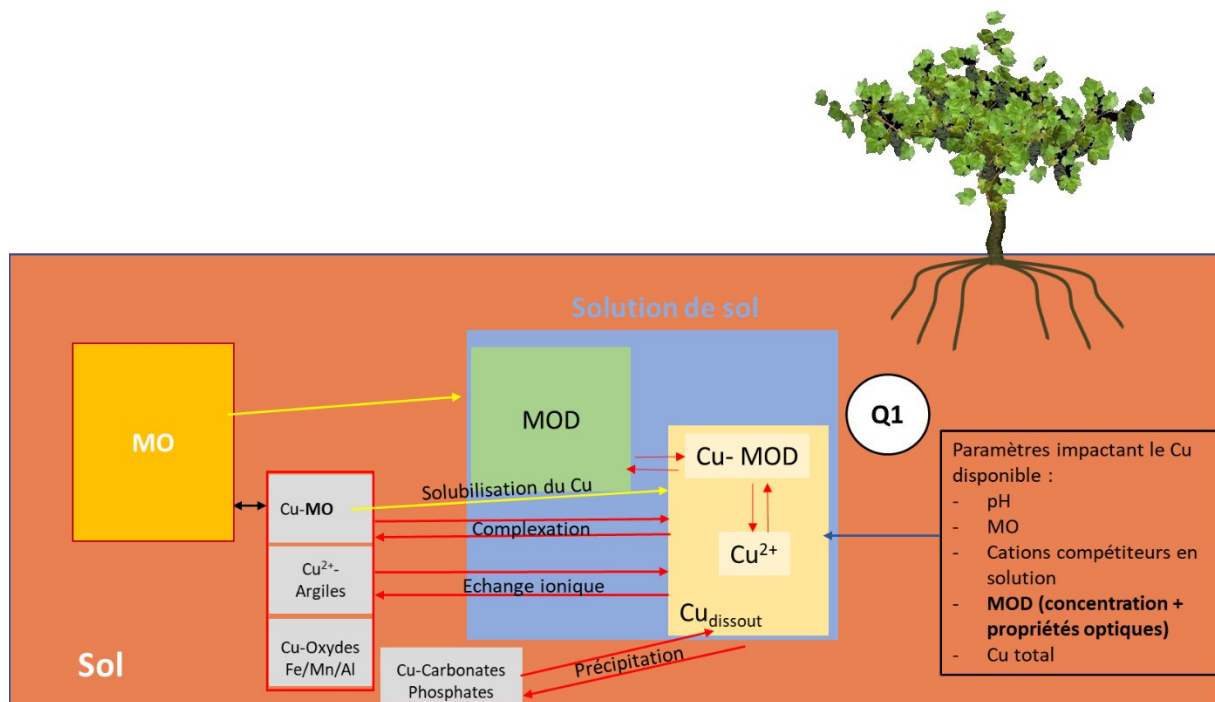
Solution de sol

MO

MOD

Q1

Cu- MOD

Cu-**MO**

Solubilisation du Cu

Complexation

$Cu^{2+}$

$Cu^{2+}$- Argiles

Echange ionique

$Cu_{dissout}$

Cu-Oxydes Fe/Mn/Al

Cu-Carbonates Phosphates

Précipitation

Sol

Paramètres impactant le Cu disponible :
- pH
- MO
- Cations compétiteurs en solution
- **MOD (concentration + propriétés optiques)**
- Cu total